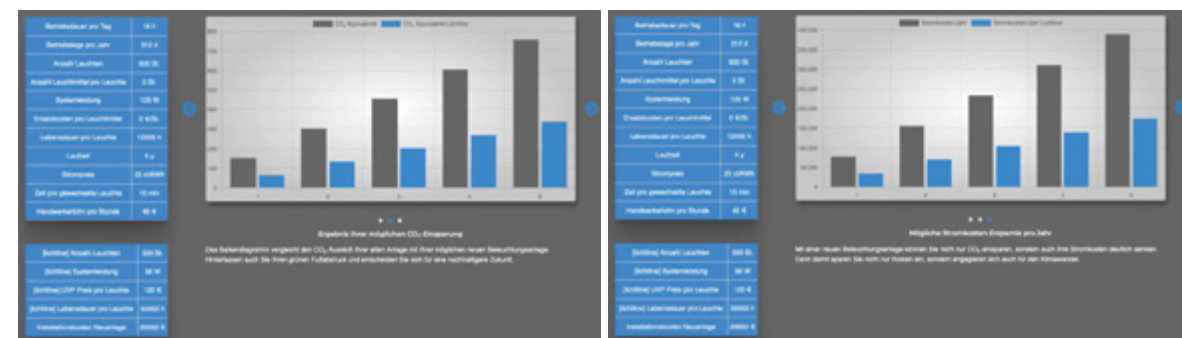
| Betriebsdauer pro Tag | 16 h |
|---|---|
| Betriebstage pro Jahr | 312 d |
| Anzahl Leuchten | 500 St. |
| Anzahl Leuchtmittel pro Leuchte | 2 St. |
| Systemleistung | 120 W |
| Ersatzkosten pro Leuchtmittel | 2 €/St. |
| Lebensdauer pro Leuchte | 10000 h |
| Laufzeit | 5 y |
| Strompreis | 25 ct/kWh |
| Zeit pro gewechselte Leuchte | 15 min |
| Handwerkerlohn pro Stunde | 45 € |

CO₂ Äquivalente | CO₂ Äquivalente Lichtline

800 700 600 500 400 300 200 100 0

1 2 3 4 5

Ergebnis Ihrer möglichen CO₂-Einsparung

Das Balkendiagramm vergleicht den CO₂ Ausstoß Ihrer alten Anlage mit Ihrer möglichen neuen Beleuchtungsanlage. Hinterlassen auch Sie Ihren grünen Fußabdruck und entscheiden Sie sich für eine nachhaltigere Zukunft.

| [lichtline] Anzahl Leuchten | 500 St. |
|---|---|
| [lichtline] Systemleistung | 56 W |
| [lichtline] UVP Preis pro Leuchte | 120 € |
| [lichtline] Lebensdauer pro Leuchte | 50000 h |
| Installationskosten Neuanlage | 20000 € |

| Betriebsdauer pro Tag | 16 h |
|---|---|
| Betriebstage pro Jahr | 312 d |
| Anzahl Leuchten | 500 St. |
| Anzahl Leuchtmittel pro Leuchte | 2 St. |
| Systemleistung | 120 W |
| Ersatzkosten pro Leuchtmittel | 2 €/St. |
| Lebensdauer pro Leuchte | 10000 h |
| Laufzeit | 5 y |
| Strompreis | 25 ct/kWh |
| Zeit pro gewechselte Leuchte | 15 min |
| Handwerkerlohn pro Stunde | 45 € |

Stromkosten/Jahr | Stromkosten/Jahr Lichtline

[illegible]

1 2 3 4 5

Mögliche Stromkosten-Ersparnis pro Jahr

Mit einer neuen Beleuchtungsanlage können Sie nicht nur CO₂ einsparen, sondern auch Ihre Stromkosten deutlich senken. Denn damit sparen Sie nicht nur Kosten ein, sondern engagieren sich auch für den Klimawandel.

| [lichtline] Anzahl Leuchten | 500 St. |
|---|---|
| [lichtline] Systemleistung | 56 W |
| [lichtline] UVP Preis pro Leuchte | 120 € |
| [lichtline] Lebensdauer pro Leuchte | 50000 h |
| Installationskosten Neuanlage | 20000 € |